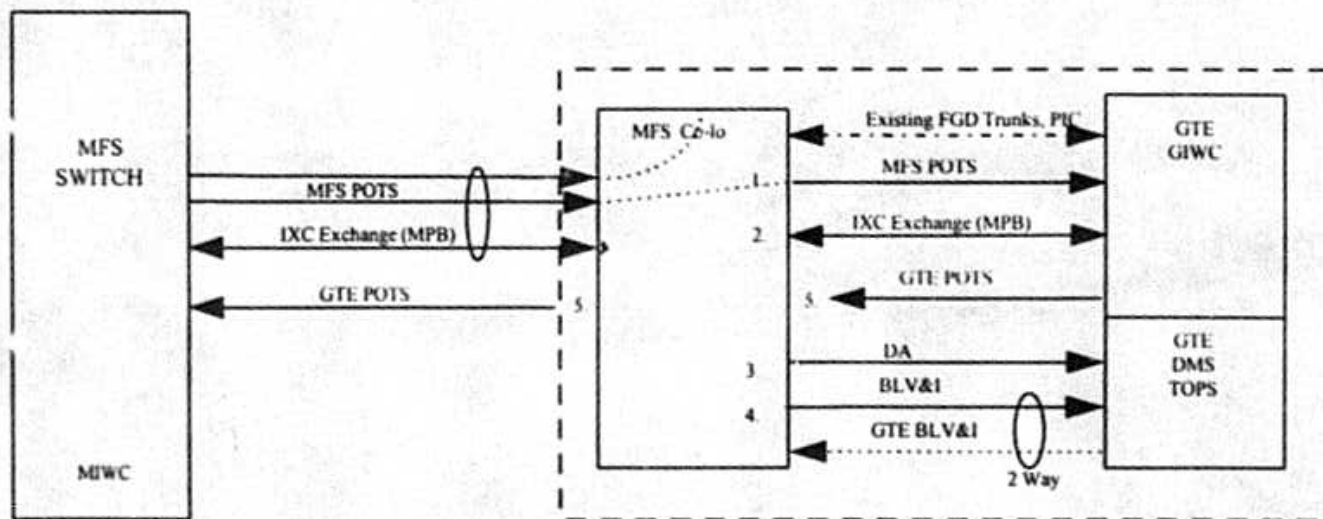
MFS SWITCH

MIWC

MFS POTS

IXC Exchange (MPB)

GTE POTS

MFS Co-lo

1.

2.

5.

5.

3.

4.

Existing FGD Trunks, PIC

MFS POTS

IXC Exchange (MPB)

GTE POTS

DA

BLV&I

GTE BLV&I

2 Way

GTE GIWC

GTE DMS TOPS